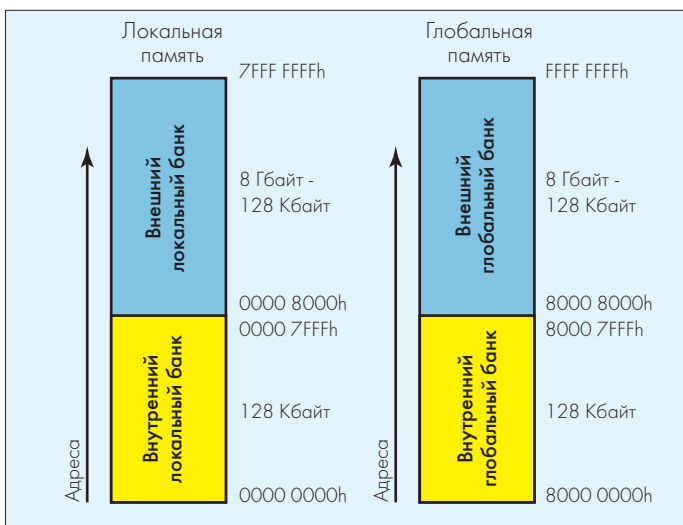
Локальная память

7FFF FFFFh

Внешний локальный банк

8 Гбайт - 128 Кбайт

0000 8000h

0000 7FFFh

Внутренний локальный банк

128 Кбайт

0000 0000h

Адреса

Глобальная память

FFFF FFFFh

Внешний глобальный банк

8 Гбайт - 128 Кбайт

8000 8000h

8000 7FFFh

Внутренний глобальный банк

128 Кбайт

8000 0000h

Адреса